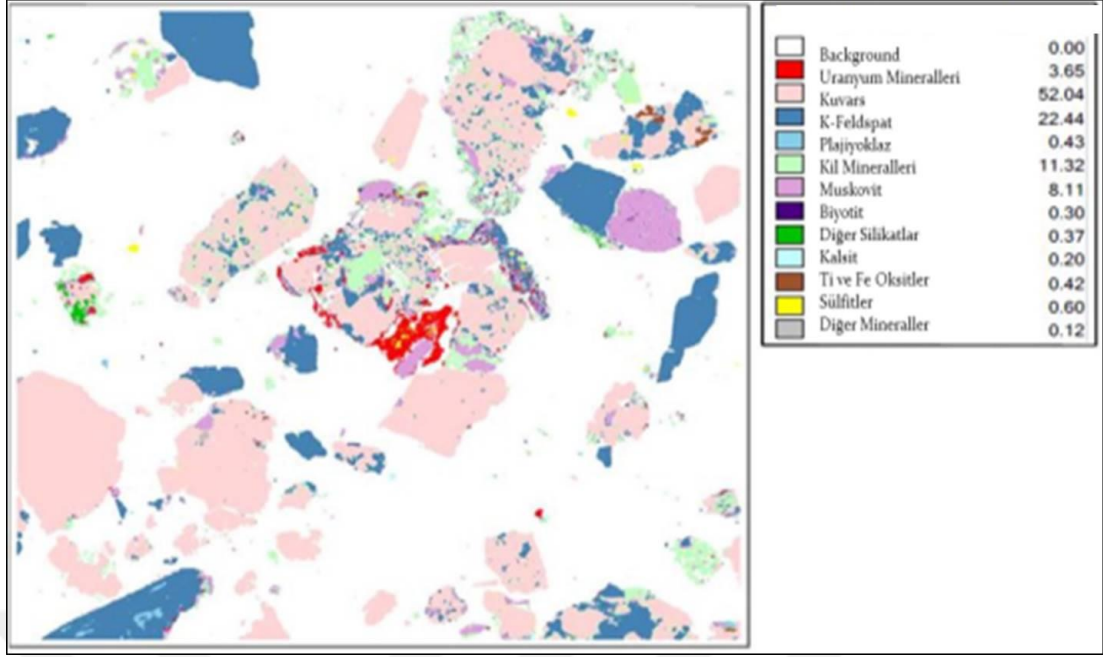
| | | |
|---|---|---|
| | Background | 0.00 |
| | Uranyum Mineralleri | 3.65 |
| | Kuvars | 52.04 |
| | K-Feldspat | 22.44 |
| | Plajiyoklaz | 0.43 |
| | Kil Mineralleri | 11.32 |
| | Muskovit | 8.11 |
| | Biyotit | 0.30 |
| | Diğer Silikatlar | 0.37 |
| | Kalsit | 0.20 |
| | Ti ve Fe Oksitler | 0.42 |
| | Sülfitler | 0.60 |
| | Diğer Mineraller | 0.12 |